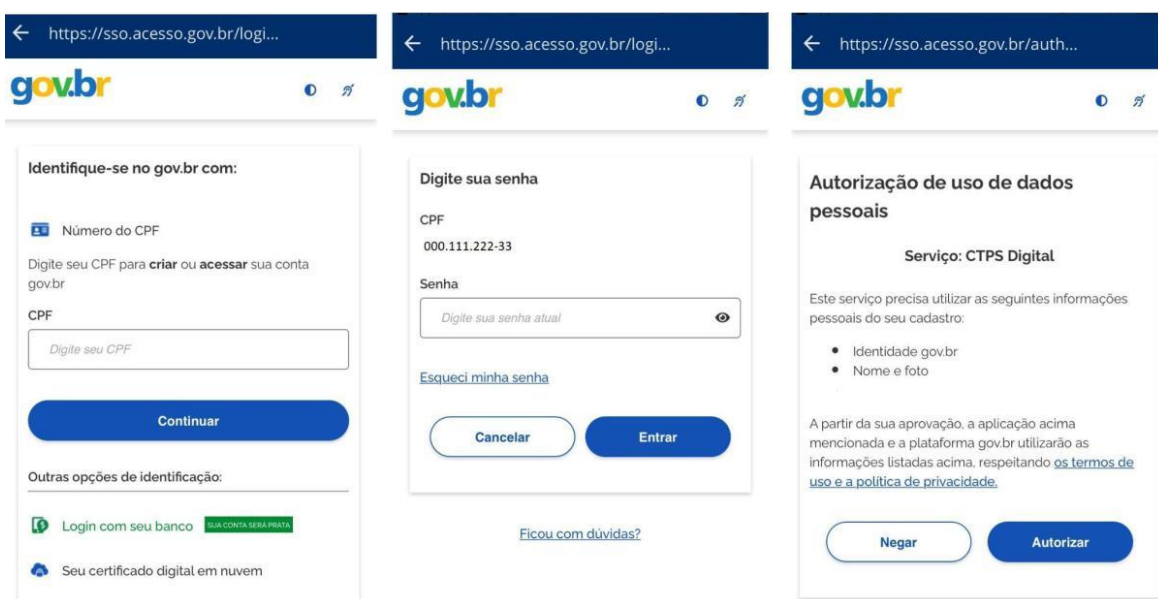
https://sso.acesso.gov.br/logi...

gov.br

Identifique-se no gov.br com:

Número do CPF

Digite seu CPF para **criar** ou **acessar** sua conta gov.br

CPF

Digite seu CPF

Continuar

Outras opções de identificação:

Login com seu banco SUA CONTA SERÁ PRATA

Seu certificado digital em nuvem

https://sso.acesso.gov.br/logi...

gov.br

Digite sua senha

CPF

000.111.222-33

Senha

Digite sua senha atual

Esqueci minha senha

Cancelar

Entrar

Ficou com dúvidas?

https://sso.acesso.gov.br/auth...

gov.br

Autorização de uso de dados pessoais

Serviço: CTPS Digital

Este serviço precisa utilizar as seguintes informações pessoais do seu cadastro:

• Identidade gov.br
• Nome e foto

A partir da sua aprovação, a aplicação acima mencionada e a plataforma gov.br utilizarão as informações listadas acima, respeitando os termos de uso e a política de privacidade.

Negar

Autorizar